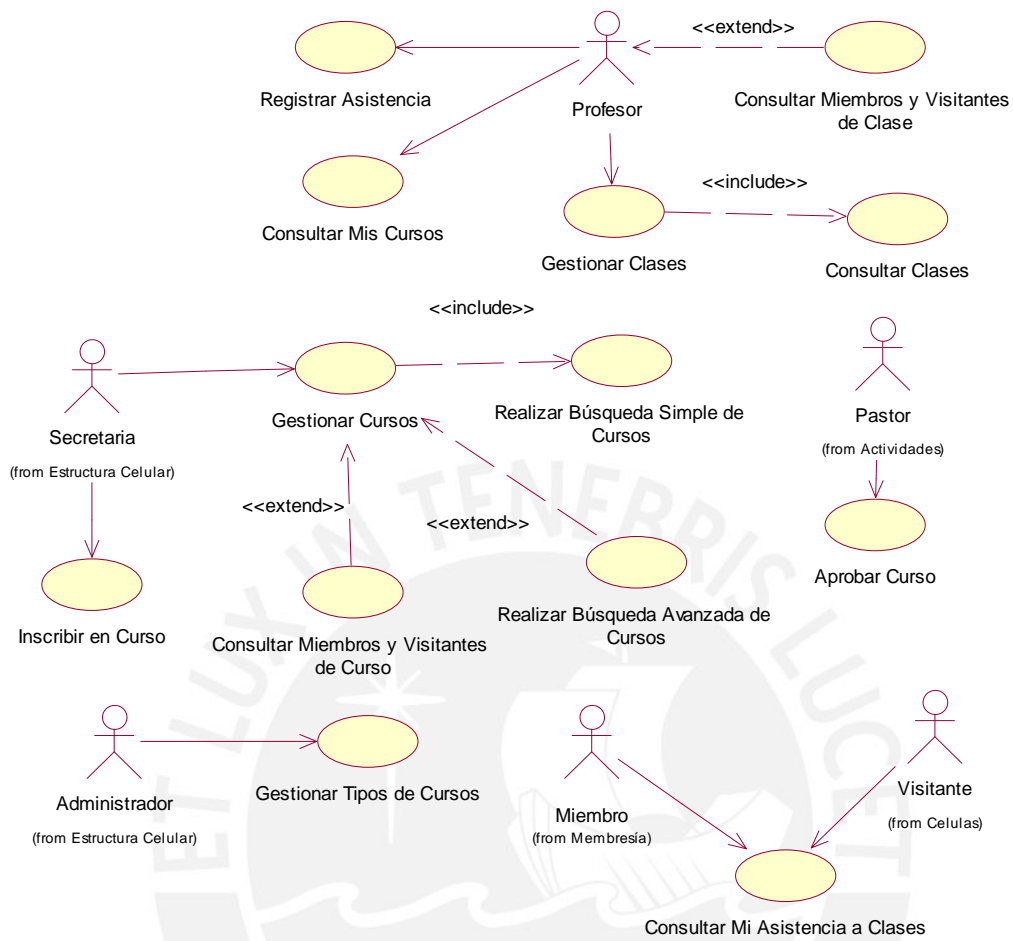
<<extend>>

Registrar Asistencia

Profesor

Consultar Miembros y Visitantes de Clase

Consultar Mis Cursos

<<include>>

Gestionar Clases

Consultar Clases

<<include>>

Secretaria
(from Estructura Celular)

Gestionar Cursos

Realizar Búsqueda Simple de Cursos

Pastor
(from Actividades)

<<extend>>

<<extend>>

Aprobar Curso

Inscribir en Curso

Consultar Miembros y Visitantes de Curso

Realizar Búsqueda Avanzada de Cursos

Administrador
(from Estructura Celular)

Gestionar Tipos de Cursos

Miembro
(from Membresía)

Visitante
(from Celulas)

Consultar Mi Asistencia a Clases

ET LUX IN TENEBRIS LUCET